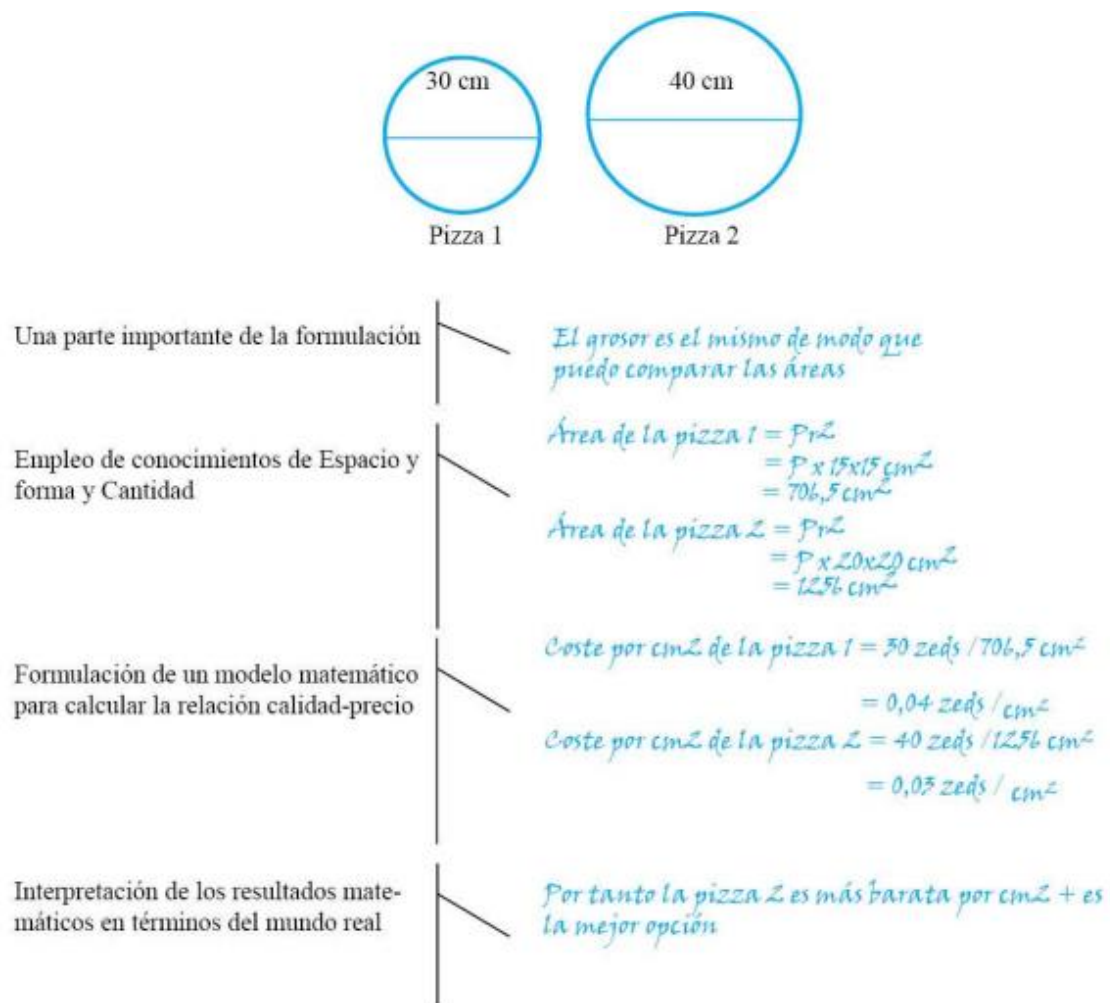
30 cm

40 cm

Pizza 1

Pizza 2

Una parte importante de la formulación

El grosor es el mismo de modo que puedo comparar las áreas

Empleo de conocimientos de Espacio y forma y Cantidad

Área de la pizza 1 = $Pr^2$
$= P \times 15 \times 15$ $cm^2$
$= 706,5$ $cm^2$
Área de la pizza 2 = $Pr^2$
$= P \times 20 \times 20$ $cm^2$
$= 1256$ $cm^2$

Formulación de un modelo matemático para calcular la relación calidad-precio

Coste por cm2 de la pizza 1 = 30 zeds / 706,5 $cm^2$
$= 0,04$ zeds / $cm^2$
Coste por cm2 de la pizza 2 = 40 zeds / 1256 $cm^2$
$= 0,03$ zeds / $cm^2$

Interpretación de los resultados matemáticos en términos del mundo real

Por tanto la pizza 2 es más barata por cm2 + es la mejor opción